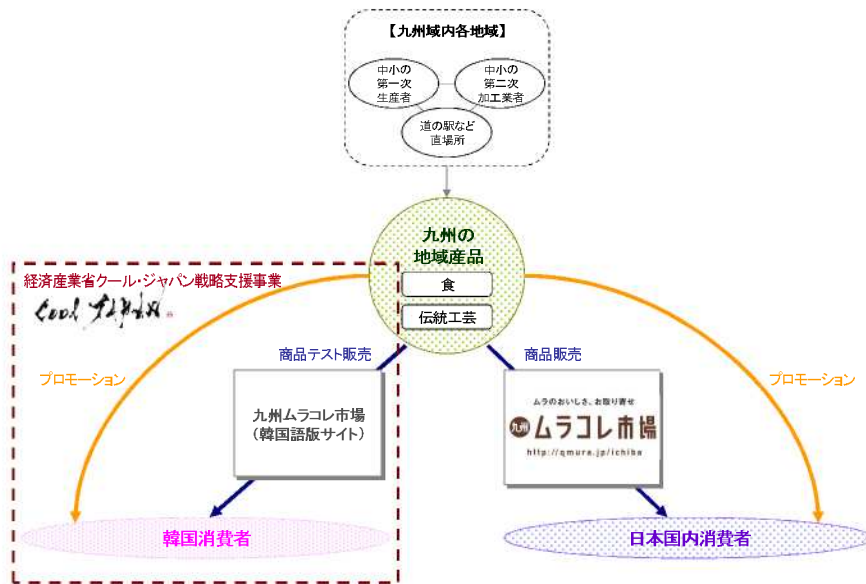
【九州域内各地域】

中小の
第一次
生産者

中小の
第二次
加工業者

道の駅など
直場所

九州の
地域産品

食

伝統工芸

経済産業省クール・ジャパン戦略支援事業

COOL JAPAN

プロモーション

商品テスト販売

九州ムラコレ市場
（韓国語版サイト）

商品販売

ムラのおいしさ、お取り寄せ

九州 ムラコレ市場

http://qmura.jp/ichiba

プロモーション

韓国消費者

日本国内消費者